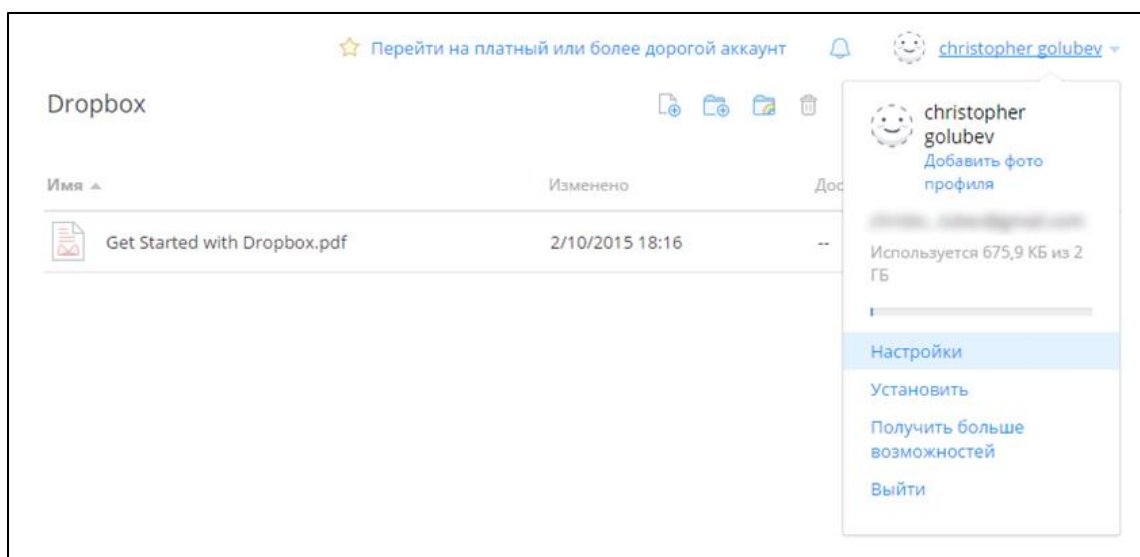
Перейти на платный или более дорогой аккаунт

christopher golubev

Dropbox

| Имя | Изменено | Дос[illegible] |
|---|---|---|
| Get Started with Dropbox.pdf | 2/10/2015 18:16 | -- |

christopher golubev
Добавить фото профиля

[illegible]

Используется 675,9 КБ из 2 ГБ

Настройки
Установить
Получить больше возможностей
Выйти